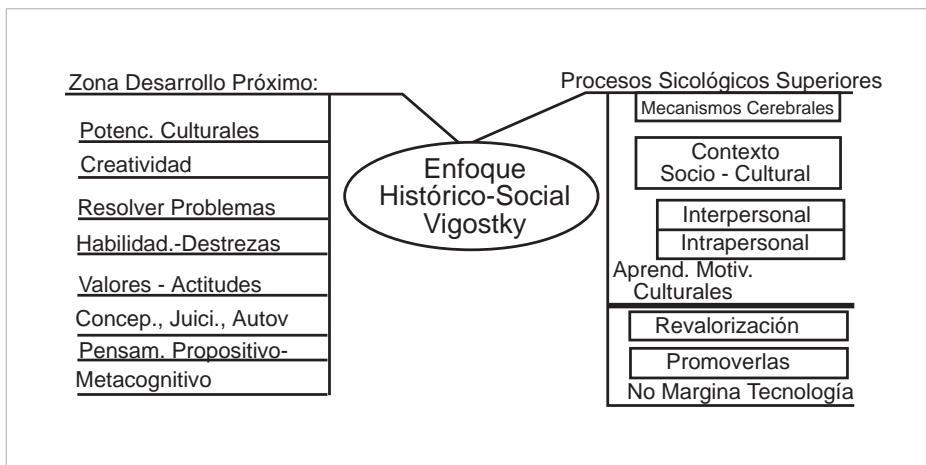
Enfoque Histórico-Social Vigostky

Zona Desarrollo Próximo:

Potenc. Culturales

Creatividad

Resolver Problemas

Habilidad.-Destrezas

Valores - Actitudes

Concep., Juici., Autov

Pensam. Propositivo-Metacognitivo

Procesos Sicológicos Superiores

Mecanismos Cerebrales

Contexto Socio - Cultural

Interpersonal

Intrapersonal

Aprend. Motiv. Culturales

Revalorización

Promoverlas

No Margina Tecnología